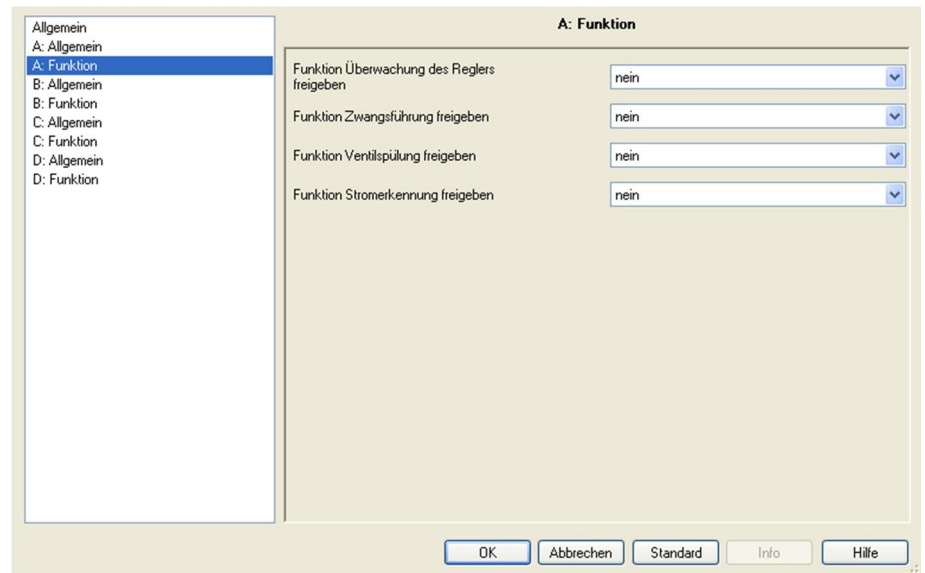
Allgemein
A: Allgemein
A: Funktion
B: Allgemein
B: Funktion
C: Allgemein
C: Funktion
D: Allgemein
D: Funktion

A: Funktion

| | |
|---|---|
| Funktion Überwachung des Reglers freigeben | nein |
| Funktion Zwangsführung freigeben | nein |
| Funktion Ventilspülung freigeben | nein |
| Funktion Stromerkennung freigeben | nein |

OK Abbrechen Standard Info Hilfe